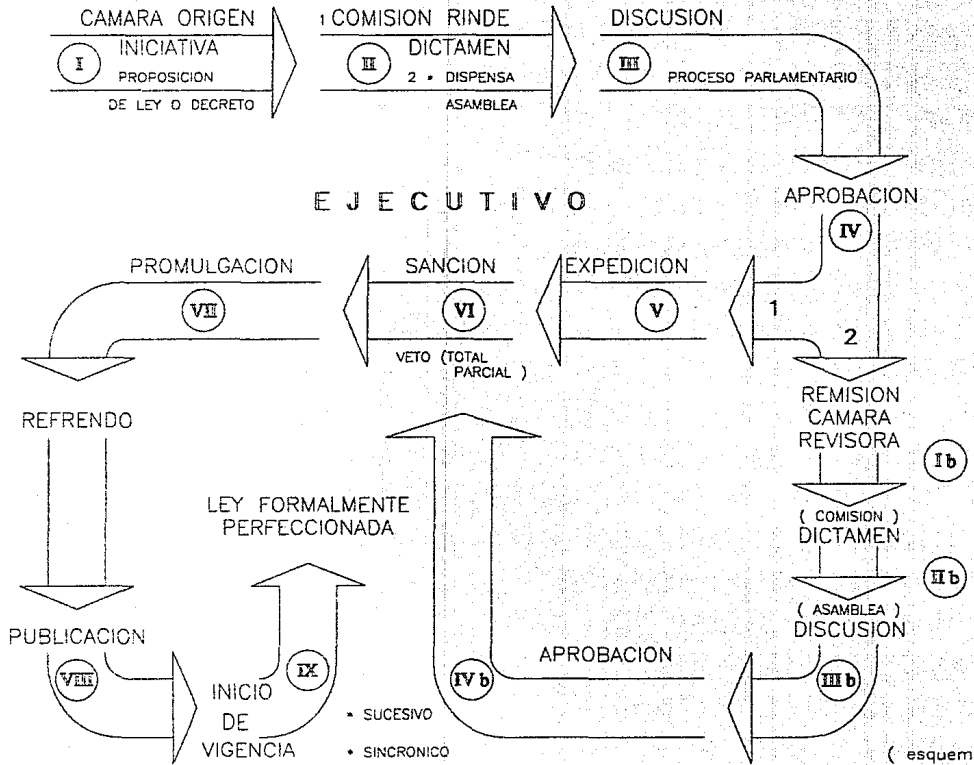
CAMARA ORIGEN
I
INICIATIVA
PROPOSICION
DE LEY O DECRETO

1 COMISION RINDE
II
DICTAMEN
2 • DISPENSA
ASAMBLEA

DISCUSION
III
PROCESO PARLAMENTARIO

E J E C U T I V O

APROBACION
IV

PROMULGACION
VII

SANCION
VI
VETO (TOTAL
PARCIAL )

EXPEDICION
V

1
2

REFRENDO

REMISION
CAMARA
REVISORA
Ib

LEY FORMALMENTE
PERFECCIONADA

( COMISION )
DICTAMEN
IIb

( ASAMBLEA )
DISCUSION

PUBLICACION
VIII

IX
INICIO
DE
VIGENCIA

• SUCESIVO
• SINCRONICO

IVb
APROBACION
IIIb

( esquem